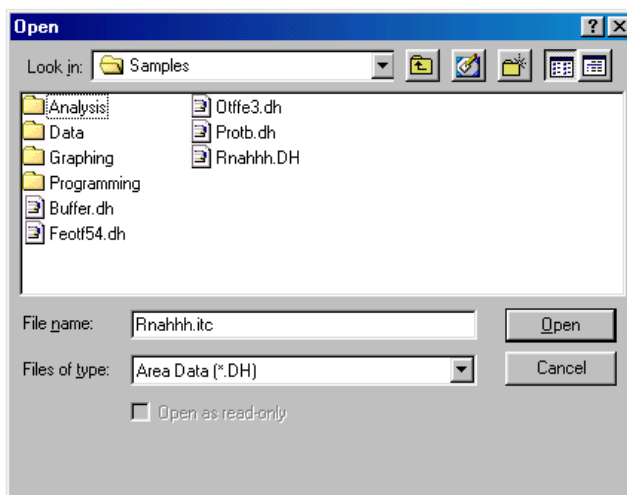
Open

?
X

Look in: Samples

Analysis
Data
Graphing
Programming
Buffer.dh
Feotf54.dh
Otffe3.dh
Protb.dh
Rnahhh.DH

File name: Rnahhh.itc

Open

Files of type: Area Data (*.DH)

Cancel

Open as read-only